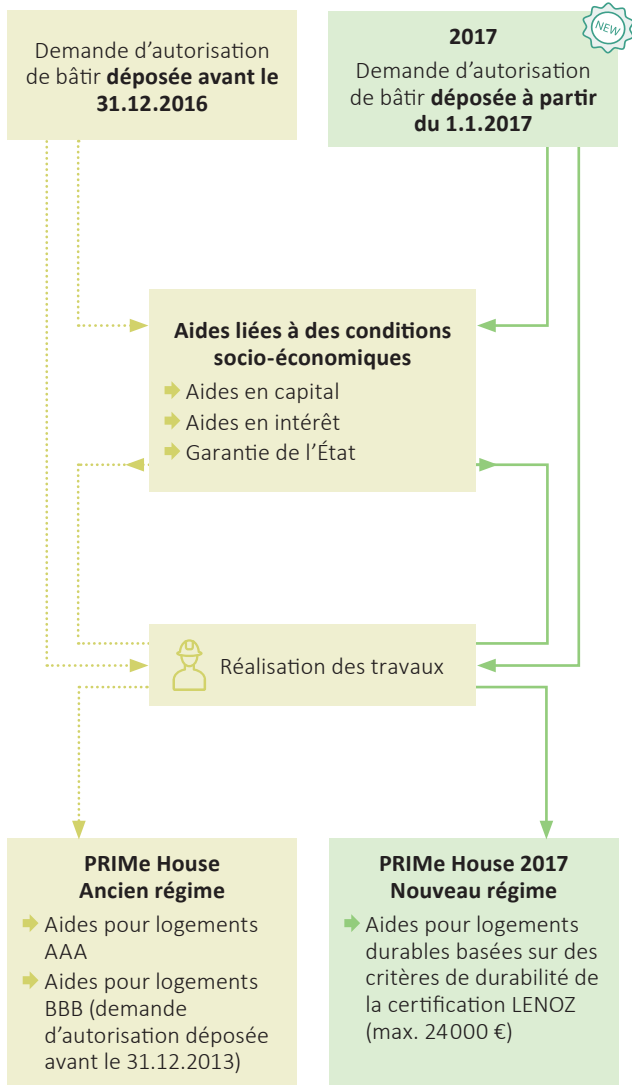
Demande d'autorisation de bâtir **déposée avant le 31.12.2016**

NEW

**2017**
Demande d'autorisation de bâtir **déposée à partir du 1.1.2017**

**Aides liées à des conditions socio-économiques**
Aides en capital
Aides en intérêt
Garantie de l'État

Réalisation des travaux

**PRIMe House Ancien régime**
Aides pour logements AAA
Aides pour logements BBB (demande d'autorisation déposée avant le 31.12.2013)

**PRIMe House 2017 Nouveau régime**
Aides pour logements durables basées sur des critères de durabilité de la certification LENOZ (max. 24000 €)